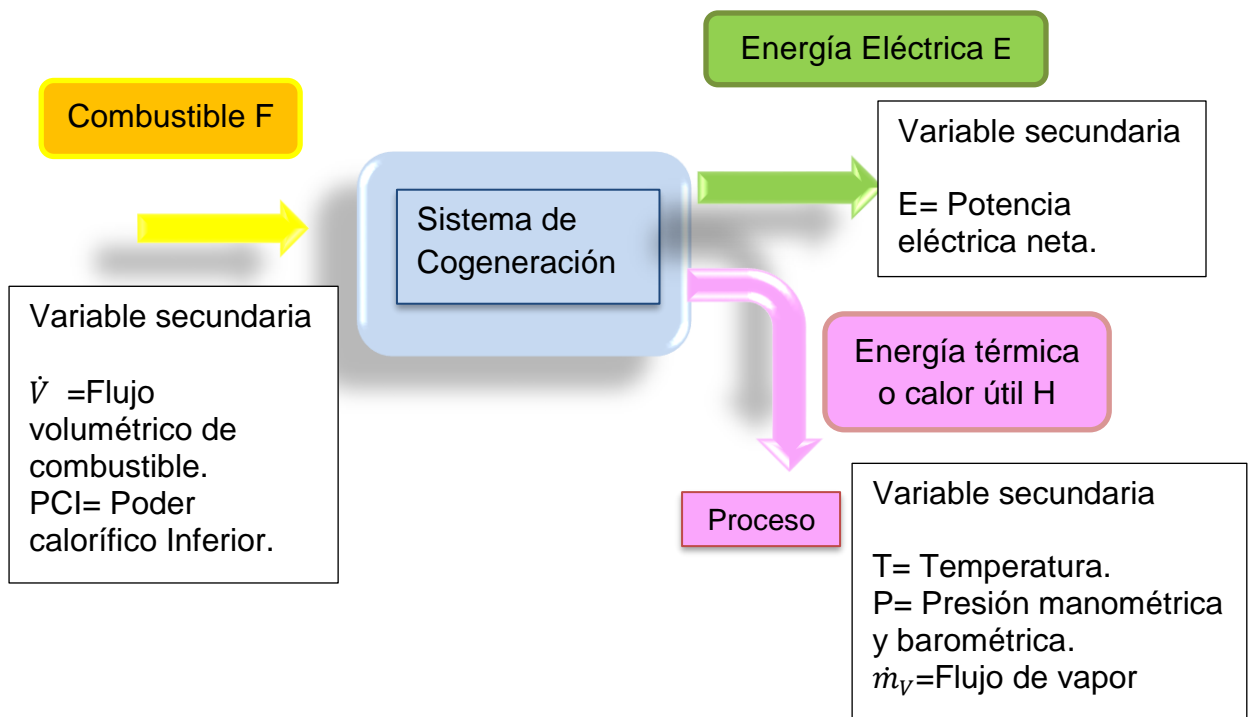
Energía Eléctrica E

Combustible F

Variable secundaria

E= Potencia eléctrica neta.

Sistema de Cogeneración

Variable secundaria

$\dot{V}$ =Flujo volumétrico de combustible.
PCI= Poder calorífico Inferior.

Energía térmica o calor útil H

Proceso

Variable secundaria

T= Temperatura.
P= Presión manométrica y barométrica.
$\dot{m}_V$=Flujo de vapor